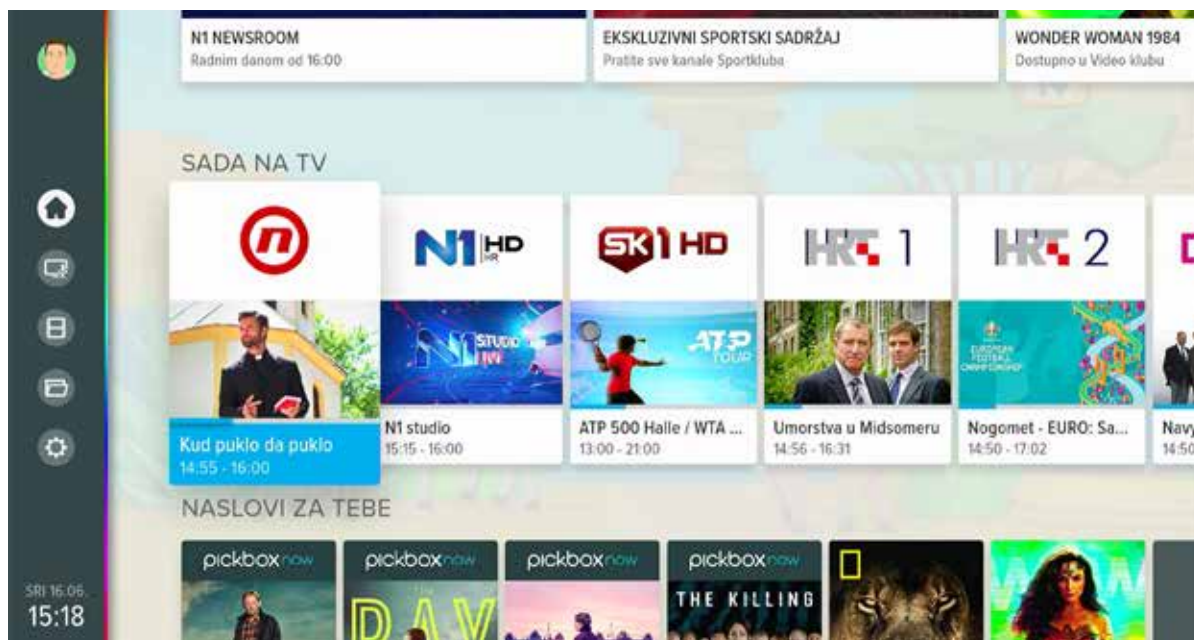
N1 NEWSROOM
Radnim danom od 16:00

EKSKLUZIVNI SPORTSKI SADRŽAJ
Pratite sve kanale Sportkluba

WONDER WOMAN 1984
Dostupno u Video klubu

SADA NA TV

N1 HD HR

SK1 HD

HRT 1

HRT 2

N1 STUDIO LIVE

ATP TOUR

Kud puklo da puklo
14:55 - 16:00

N1 studio
15:15 - 16:00

ATP 500 Halle / WTA ...
13:00 - 21:00

Umorstva u Midsomeru
14:56 - 16:31

Nogomet - EURO: Sa...
14:50 - 17:02

Navy
14:50

NASLOVI ZA TEBE

pickboxnow

pickboxnow

pickboxnow

pickboxnow

THE KILLING

SRI 16.06.
15:18